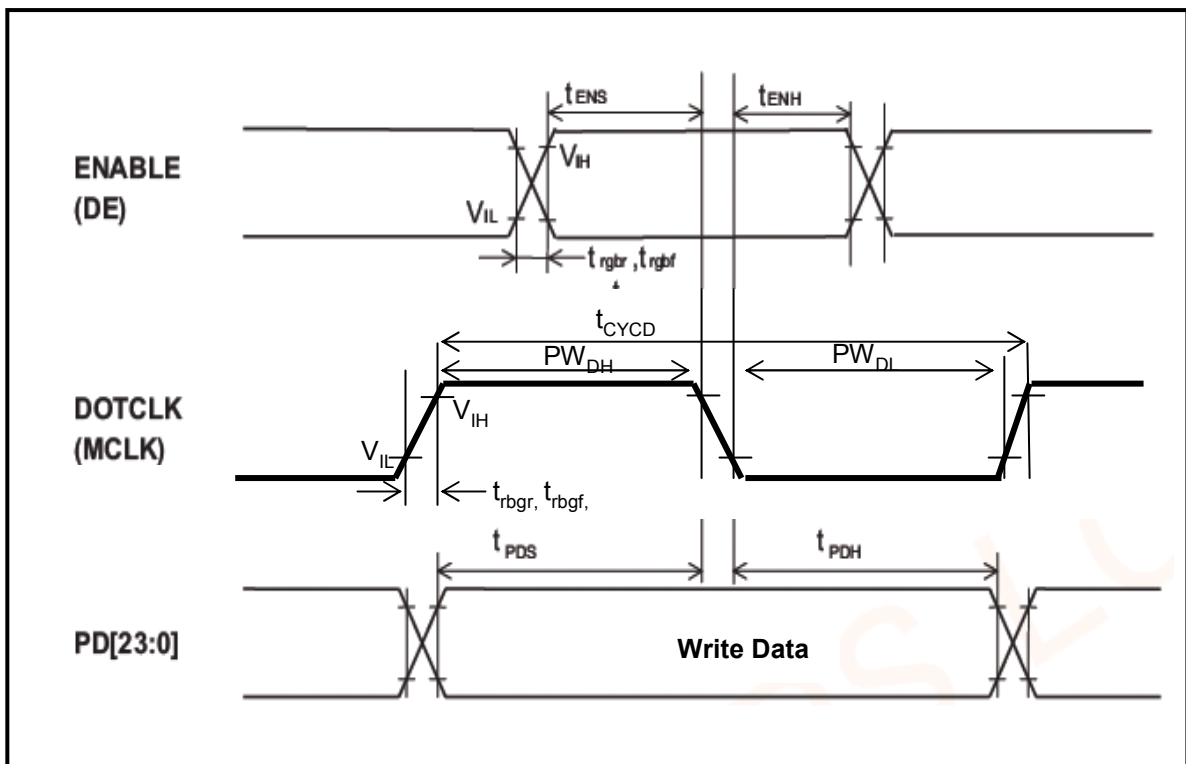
$t_{ENS}$

$t_{ENH}$

ENABLE (DE)

$V_{IH}$

$V_{IL}$

$t_{rgbr}, t_{rgbf}$

$t_{CYCD}$

$PW_{DH}$

$PW_{DL}$

DOTCLK (MCLK)

$V_{IH}$

$V_{IL}$

$t_{rbgr}, t_{rbgf},$

$t_{PDS}$

$t_{PDH}$

PD[23:0]

Write Data